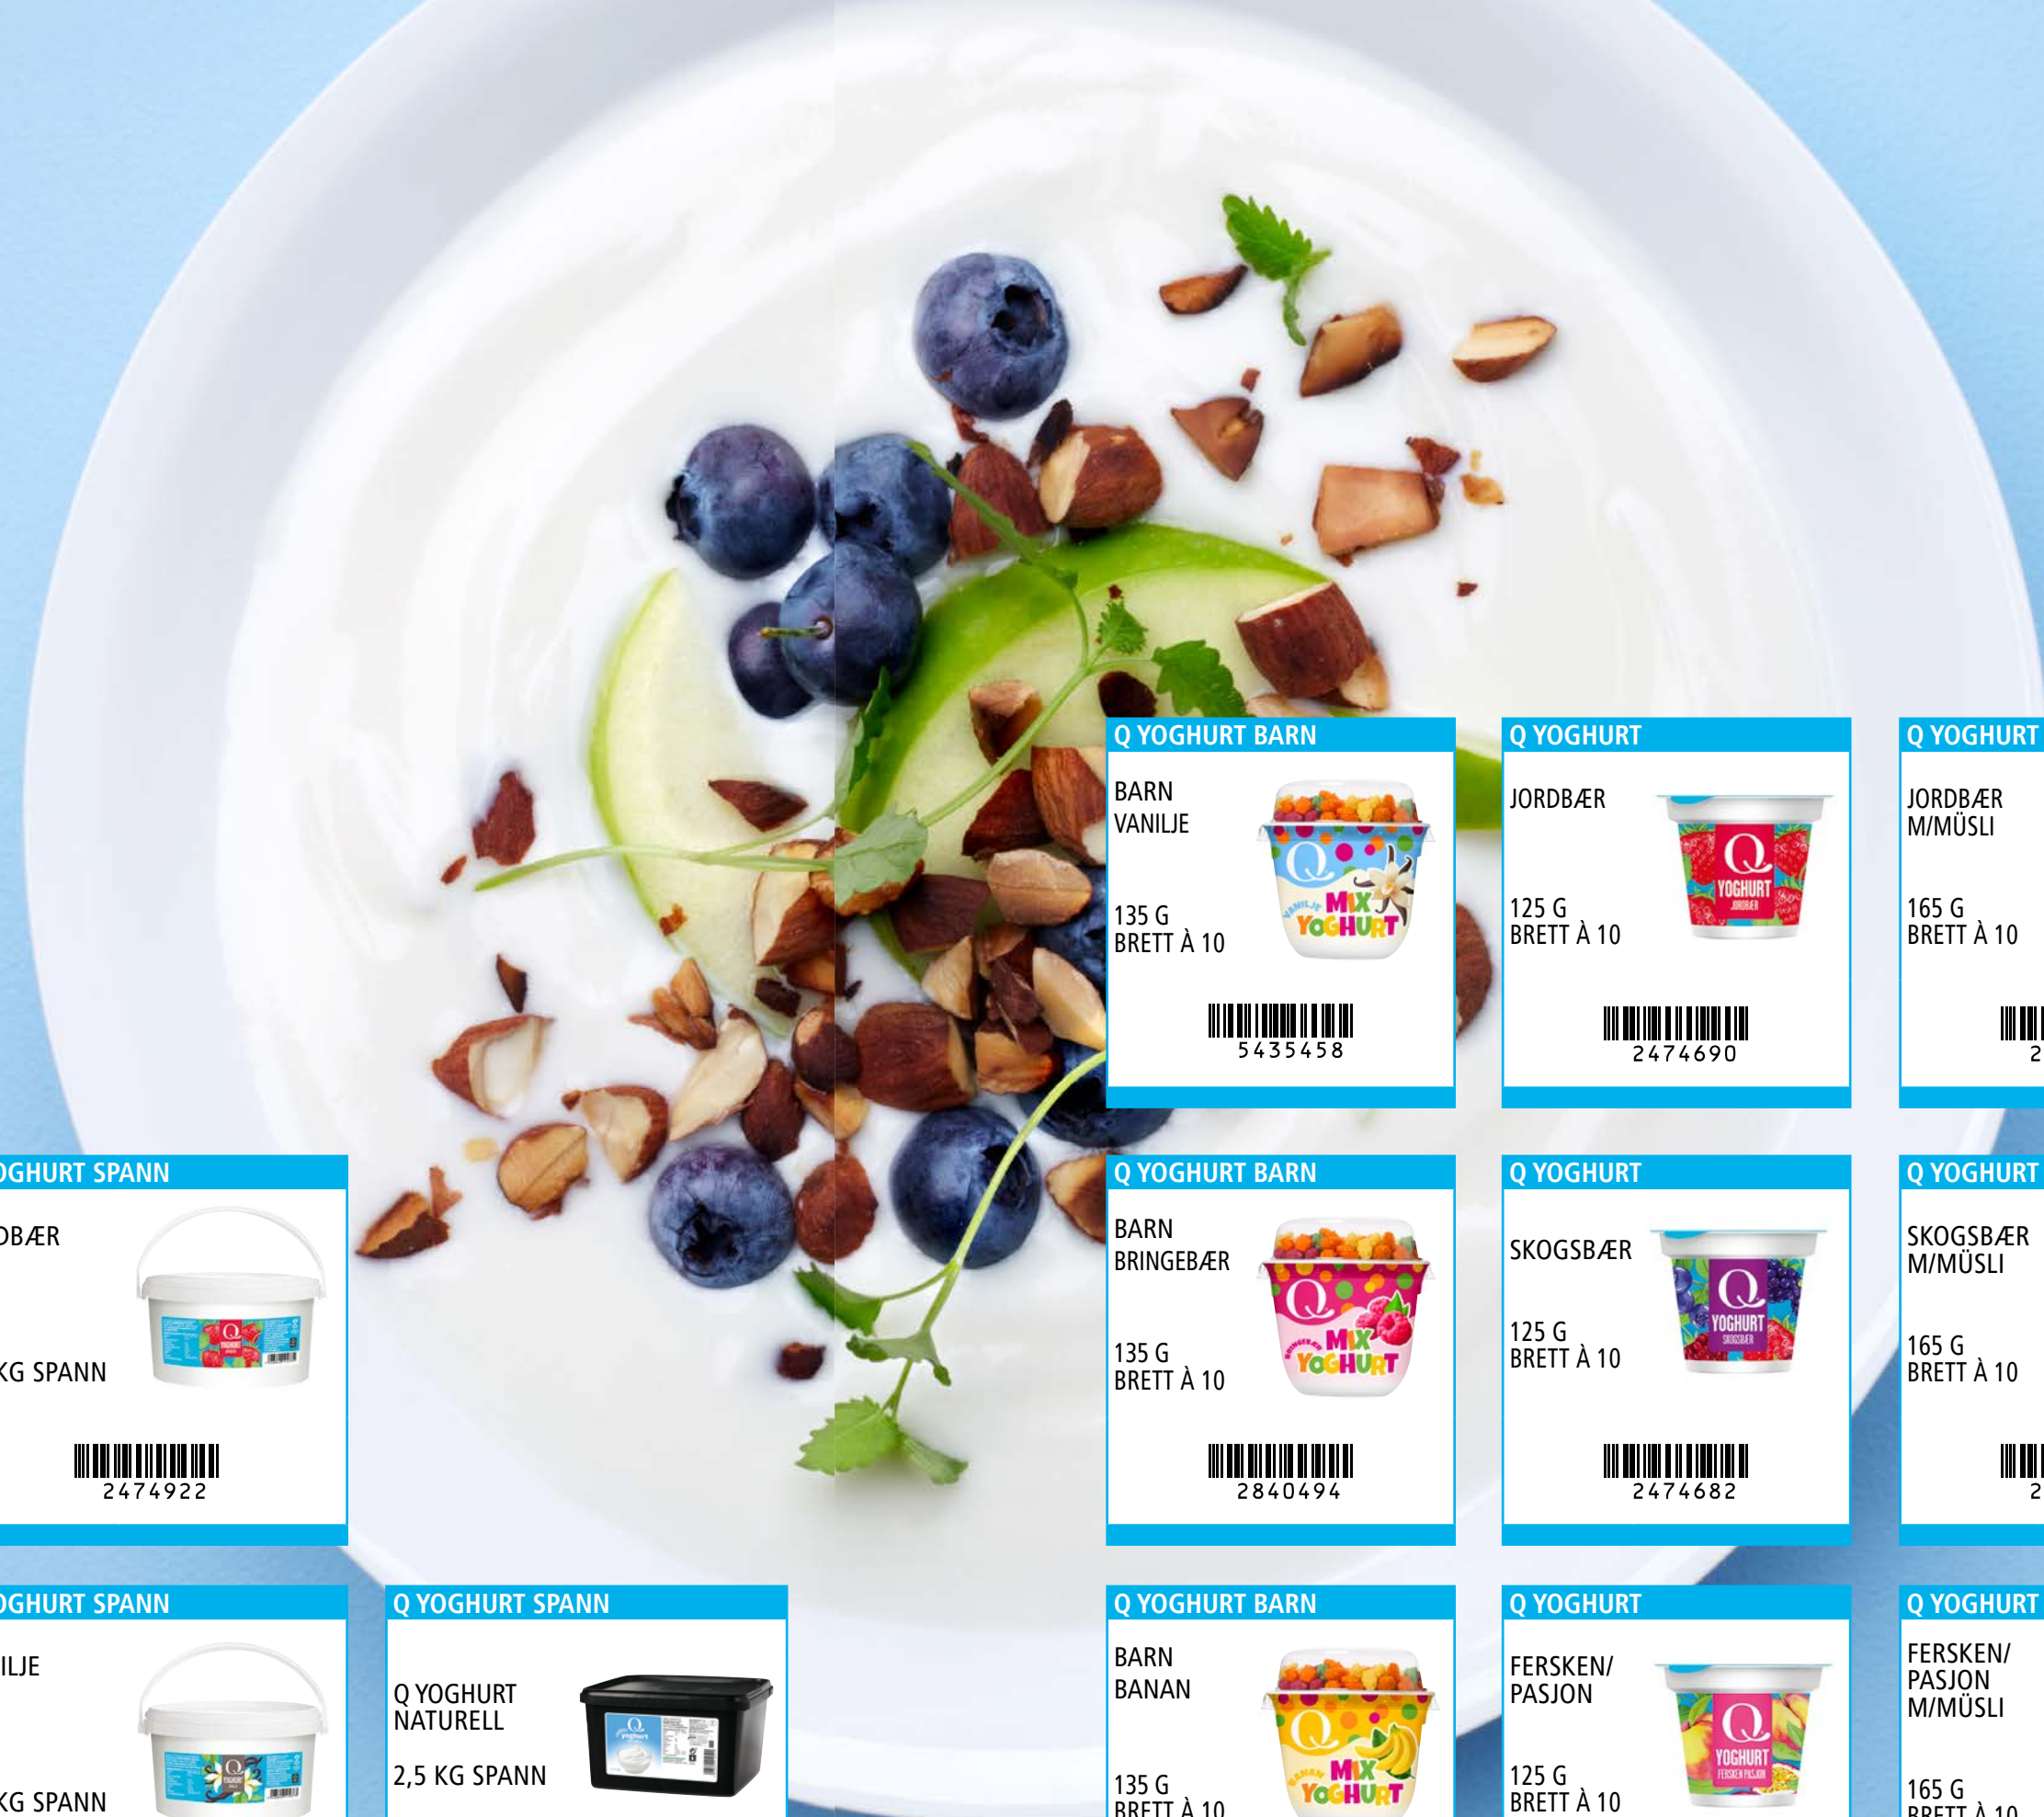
Q YOGHURT BARN
BARN VANILJE
135 G
BRETT À 10
5435458

Q YOGHURT
JORDBÆR
125 G
BRETT À 10
2474690

Q YOGHURT
JORDBÆR M/MÜSLI
165 G
BRETT À 10
2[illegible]

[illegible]OGHURT SPANN
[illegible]DBÆR
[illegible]KG SPANN
2474922

Q YOGHURT BARN
BARN BRINGEBÆR
135 G
BRETT À 10
2840494

Q YOGHURT
SKOGSBÆR
125 G
BRETT À 10
2474682

Q YOGHURT
SKOGSBÆR M/MÜSLI
165 G
BRETT À 10
2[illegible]

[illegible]OGHURT SPANN
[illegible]ILJE
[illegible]KG SPANN

Q YOGHURT SPANN
Q YOGHURT NATURELL
2,5 KG SPANN

Q YOGHURT BARN
BARN BANAN
135 G
BRETT À 10

Q YOGHURT
FERSKEN/ PASJON
125 G
BRETT À 10

Q YOGHURT
FERSKEN/ PASJON M/MÜSLI
165 G
BRETT À 10